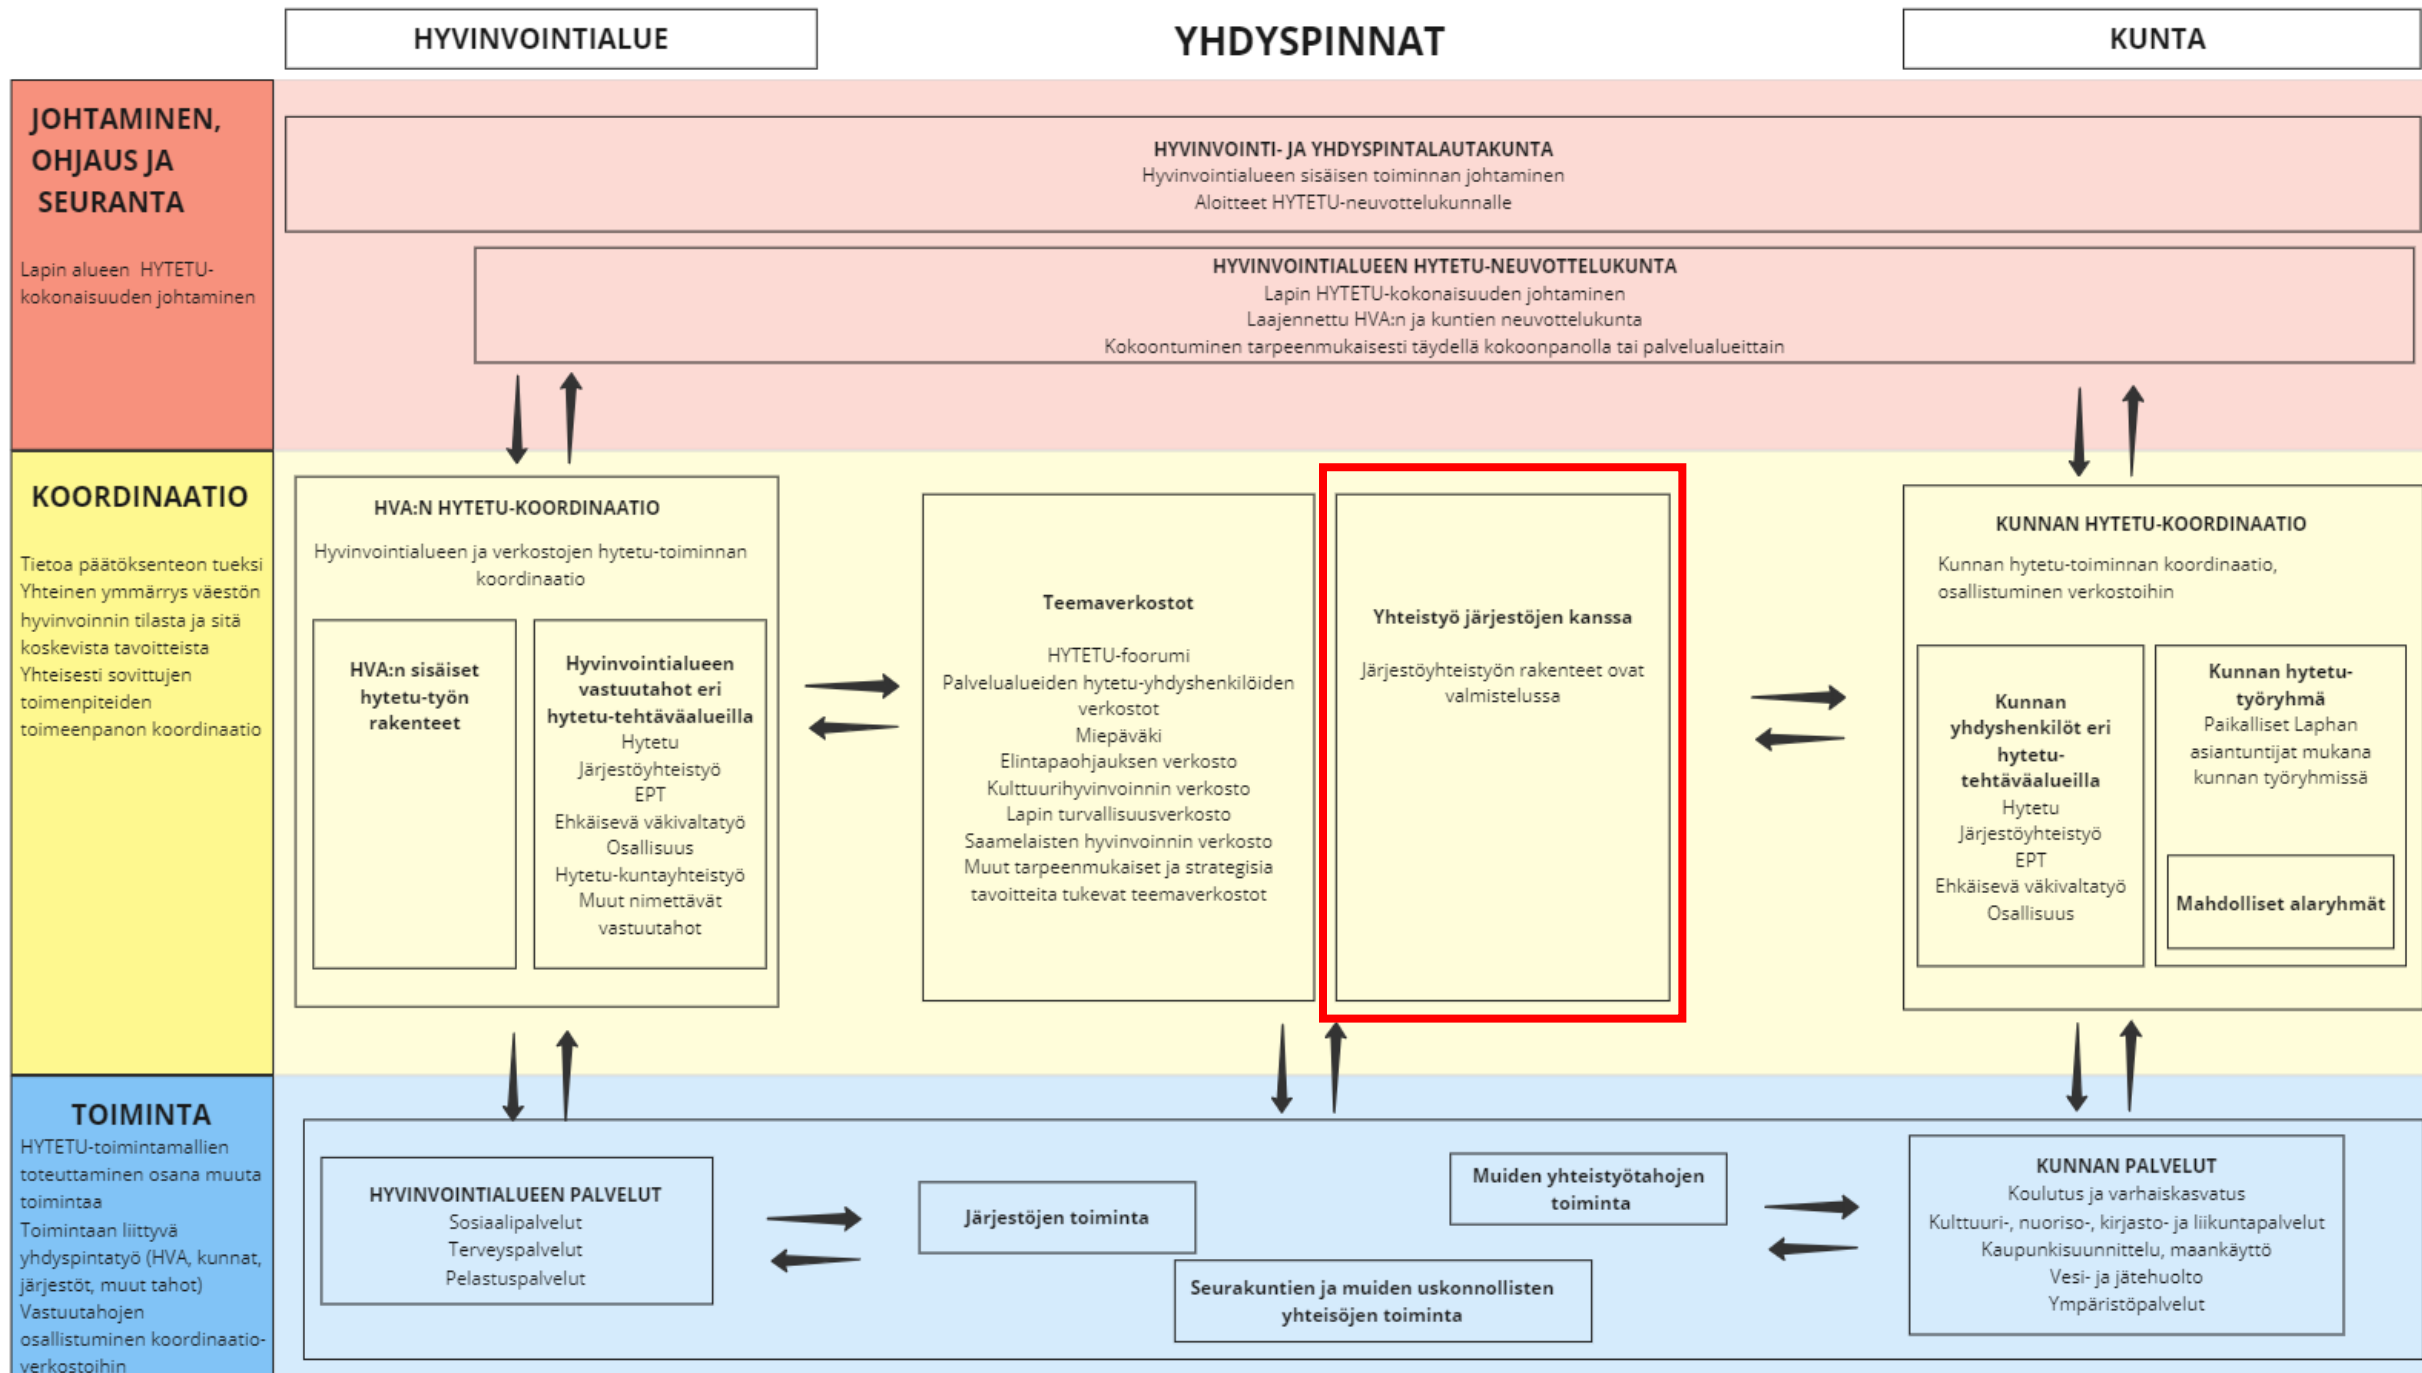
HYVINVOINTIALUE

YHDYSPINNAT

KUNTA

JOHTAMINEN, OHJAUS JA SEURANTA

Lapin alueen HYTETU-kokonaisuuden johtaminen

HYVINVOINTI- JA YHDYSPINTALAUTAKUNTA
Hyvinvointialueen sisäisen toiminnan johtaminen
Aloitteet HYTETU-neuvottelukunnalle

HYVINVOINTIALUEEN HYTETU-NEUVOTTELUKUNTA
Lapin HYTETU-kokonaisuuden johtaminen
Laajennettu HVA:n ja kuntien neuvottelukunta
Kokoontuminen tarpeenmukaisesti täydellä kokoonpanolla tai palvelualueittain

KOORDINAATIO

Tietoa päätöksenteon tueksi
Yhteinen ymmärrys väestön hyvinvoinnin tilasta ja sitä koskevista tavoitteista
Yhteisesti sovittujen toimenpiteiden toimeenpanon koordinaatio

HVA:N HYTETU-KOORDINAATIO
Hyvinvointialueen ja verkostojen hytetu-toiminnan koordinaatio

HVA:n sisäiset hytetu-työn rakenteet

Hyvinvointialueen vastuutahot eri hytetu-tehtäväalueilla
Hytetu
Järjestöyhteistyö
EPT
Ehkäisevä väkivaltatyö
Osallisuus
Hytetu-kuntayhteistyö
Muut nimettävät vastuutahot

Teemaverkostot
HYTETU-foorumi
Palvelualueiden hytetu-yhdyshenkilöiden verkostot
Miepäväki
Elintapaohjauksen verkosto
Kulttuurihyvinvoinnin verkosto
Lapin turvallisuusverkosto
Saamelaisten hyvinvoinnin verkosto
Muut tarpeenmukaiset ja strategisia tavoitteita tukevat teemaverkostot

Yhteistyö järjestöjen kanssa
Järjestöyhteistyön rakenteet ovat valmistelussa

KUNNAN HYTETU-KOORDINAATIO
Kunnan hytetu-toiminnan koordinaatio, osallistuminen verkostoihin

Kunnan yhdyshenkilöt eri hytetu-tehtäväalueilla
Hytetu
Järjestöyhteistyö
EPT
Ehkäisevä väkivaltatyö
Osallisuus

Kunnan hytetu-työryhmä
Paikalliset Laphan asiantuntijat mukana kunnan työryhmissä

Mahdolliset alaryhmät

TOIMINTA
HYTETU-toimintamallien toteuttaminen osana muuta toimintaa
Toimintaan liittyvä yhdyspintatyö (HVA, kunnat, järjestöt, muut tahot)
Vastuutahojen osallistuminen koordinaatio-verkostoihin

HYVINVOINTIALUEEN PALVELUT
Sosiaalipalvelut
Terveyspalvelut
Pelastuspalvelut

Järjestöjen toiminta

Muiden yhteistyötahojen toiminta

Seurakuntien ja muiden uskonnollisten yhteisöjen toiminta

KUNNAN PALVELUT
Koulutus ja varhaiskasvatus
Kulttuuri-, nuoriso-, kirjasto- ja liikuntapalvelut
Kaupunkisuunnittelu, maankäyttö
Vesi- ja jätehuolto
Ympäristöpalvelut